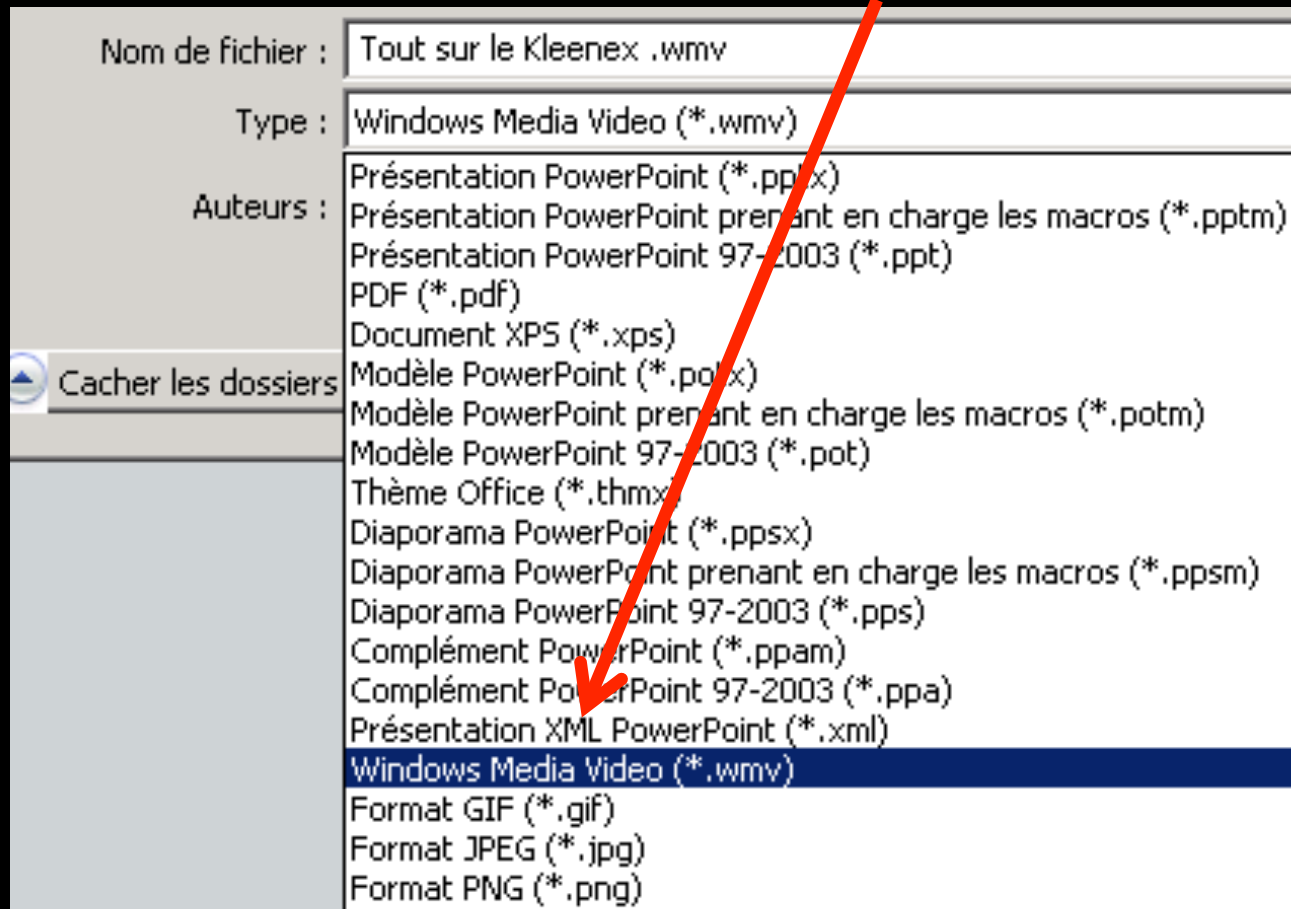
Nom de fichier : Tout sur le Kleenex .wmv

Type : Windows Media Video (*.wmv)

Auteurs :

Cacher les dossiers

Présentation PowerPoint (*.pptx)
Présentation PowerPoint prenant en charge les macros (*.pptm)
Présentation PowerPoint 97-2003 (*.ppt)
PDF (*.pdf)
Document XPS (*.xps)
Modèle PowerPoint (*.potx)
Modèle PowerPoint prenant en charge les macros (*.potm)
Modèle PowerPoint 97-2003 (*.pot)
Thème Office (*.thmx)
Diaporama PowerPoint (*.ppsx)
Diaporama PowerPoint prenant en charge les macros (*.ppsm)
Diaporama PowerPoint 97-2003 (*.pps)
Complément PowerPoint (*.ppam)
Complément PowerPoint 97-2003 (*.ppa)
Présentation XML PowerPoint (*.xml)
Windows Media Video (*.wmv)
Format GIF (*.gif)
Format JPEG (*.jpg)
Format PNG (*.png)